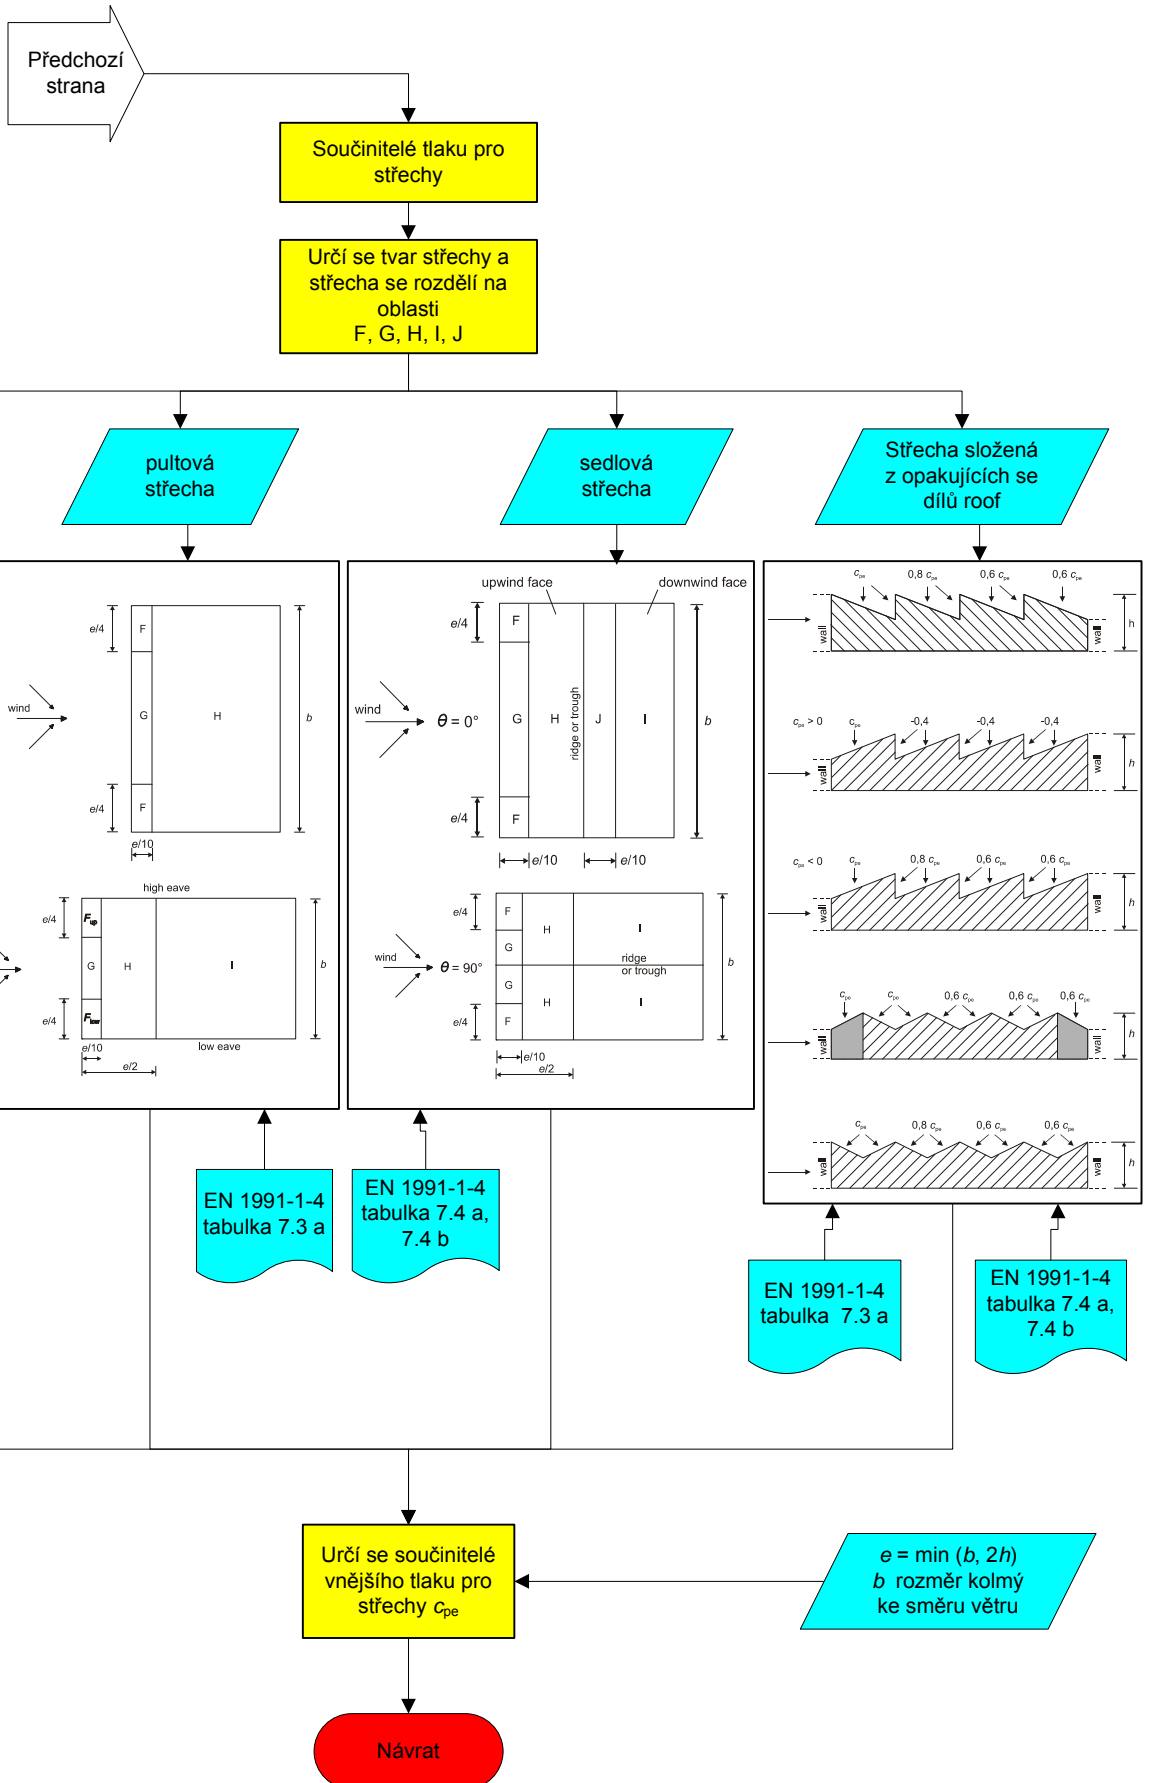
Předchozí strana

Součinitelé tlaku pro střechy

Určí se tvar střechy a střecha se rozdělí na oblasti F, G, H, I, J

pultová střecha

sedlová střecha

Střecha složená z opakujících se dílů roof

e/4
F
wind
G
H
b
e/4
F
e/10

high eave
e/4
$F_{up}$
G
H
I
b
e/4
$F_{low}$
e/10
low eave
e/2

upwind face
downwind face
e/4
F
wind
$\theta = 0°$
G
H
ridge or trough
J
I
b
e/4
F
e/10
e/10

e/4
F
H
I
G
wind
$\theta = 90°$
ridge or trough
b
G
e/4
F
H
I
e/10
e/2

$c_{pe}$
0,8 $c_{pe}$
0,6 $c_{pe}$
0,6 $c_{pe}$
wall
wall
h

$c_{pe} > 0$
$c_{pe}$
-0,4
-0,4
-0,4
wall
wall
h

$c_{pe} < 0$
$c_{pe}$
0,8 $c_{pe}$
0,6 $c_{pe}$
0,6 $c_{pe}$
wall
wall
h

$c_{pe}$
$c_{pe}$
0,6 $c_{pe}$
0,6 $c_{pe}$
0,6 $c_{pe}$
wall
wall
h

$c_{pe}$
0,8 $c_{pe}$
0,6 $c_{pe}$
0,6 $c_{pe}$
wall
wall
h

EN 1991-1-4 tabulka 7.3 a

EN 1991-1-4 tabulka 7.4 a, 7.4 b

EN 1991-1-4 tabulka 7.3 a

EN 1991-1-4 tabulka 7.4 a, 7.4 b

Určí se součinitelé vnějšího tlaku pro střechy $c_{pe}$

$e$ = min ($b$, 2$h$)
$b$ rozměr kolmý ke směru větru

Návrat